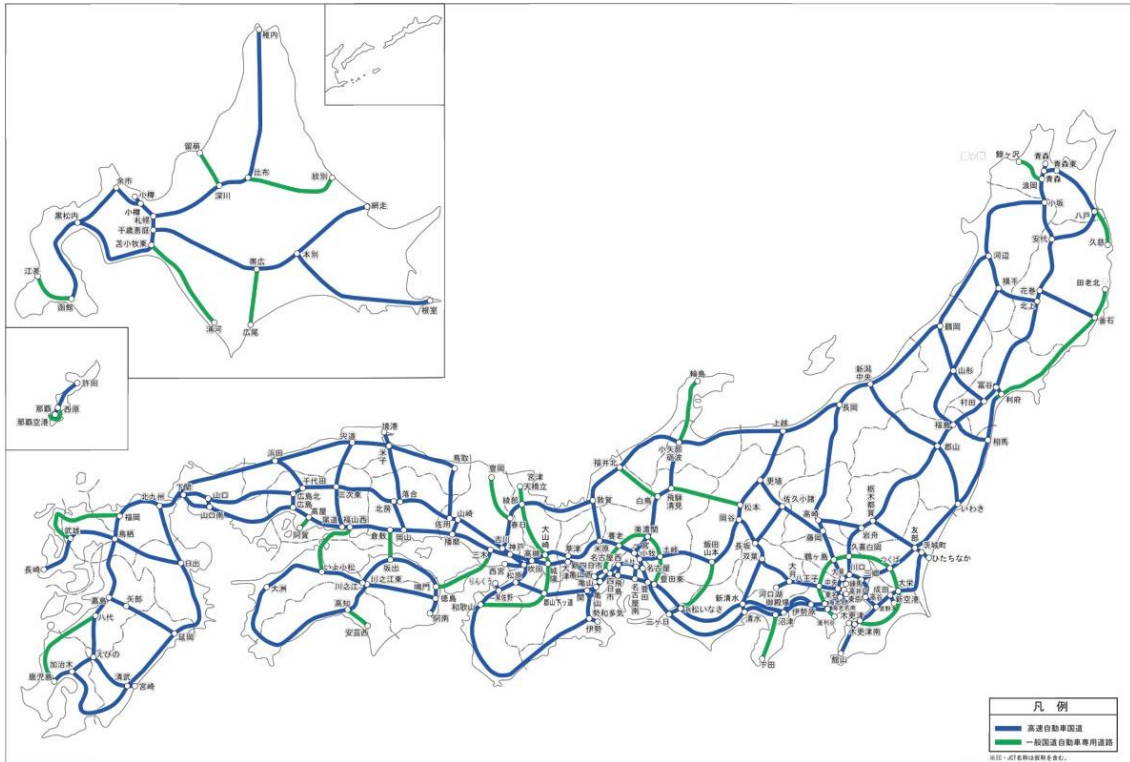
稚内
留萌
士別
紋別
深川
余市
小樽
網走
黒松内
小樽
札幌
千歳恵庭
苫小牧東
帯広
本別
江差
函館
浦河
広尾
根室

許田
那覇
西原
那覇空港

鰺ヶ沢
青森
青森東
浪岡
小坂
八戸
安代
久慈
河辺
盛岡
田老北
横手
花巻
北上
釜石
新潟
鶴岡
山形
富谷
村田
利府
福島
輪島
長岡
上越
相馬
郡山
いわき
福井北
小矢部砺波
白鳥
飛騨清見
松本
更埴
佐久小諸
高崎
栃木都賀
岩舟
久喜白岡
友部
茨城町
ひたちなか
つくば
大栄
新空港
成田
富津
木更津南
館山
敦賀
岡谷
長坂
双葉
鶴ヶ島
川口
八王子
大月
河口湖
御殿場
伊勢原
沼津
下田
清水
新清水
飯田山本
浜松いなさ
豊田東
名古屋
土岐
小牧
養老
美濃関
三ヶ日
宮津
天橋立
豊岡
綾部
春日
大山崎
吉川
三木
神戸
西宮
吹田
高槻
草津
亀山
伊勢
熊野
紀勢
郡山下ッ道
和歌山
りんくう
松原
境港
米子
浜田
江津
鳥取
千代田
三次東
落合
北房
山崎
広島北
広島
福山西
倉敷
岡山
佐用
播磨
高屋
尾道
阿賀
今治小松
坂出
川之江東
鳴門
徳島
阿南
大洲
高知
安芸西
下関
北九州
山口
山口南
福岡
武雄
鳥栖
長崎
日出
矢部
嘉島
八代
延岡
えびの
加治木
鹿児島
清武
宮崎

凡　例
高速自動車国道
一般国道自動車専用道路
※IC・JCT名称は仮称を含む。